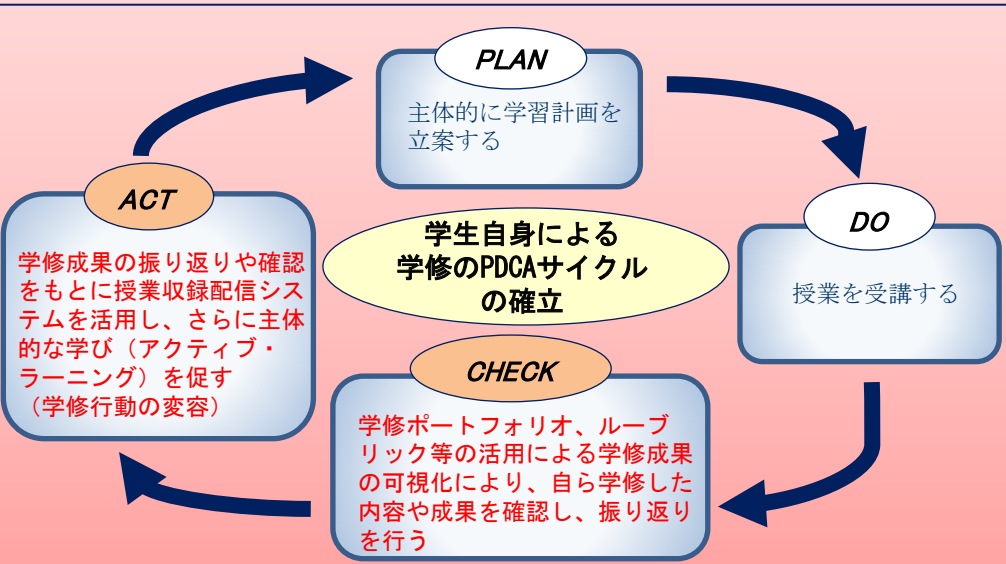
PLAN

主体的に学習計画を立案する

DO

授業を受講する

CHECK

学修ポートフォリオ、ルーブリック等の活用による学修成果の可視化により、自ら学修した内容や成果を確認し、振り返りを行う

ACT

学修成果の振り返りや確認をもとに授業収録配信システムを活用し、さらに主体的な学び（アクティブ・ラーニング）を促す（学修行動の変容）

学生自身による学修のPDCAサイクルの確立